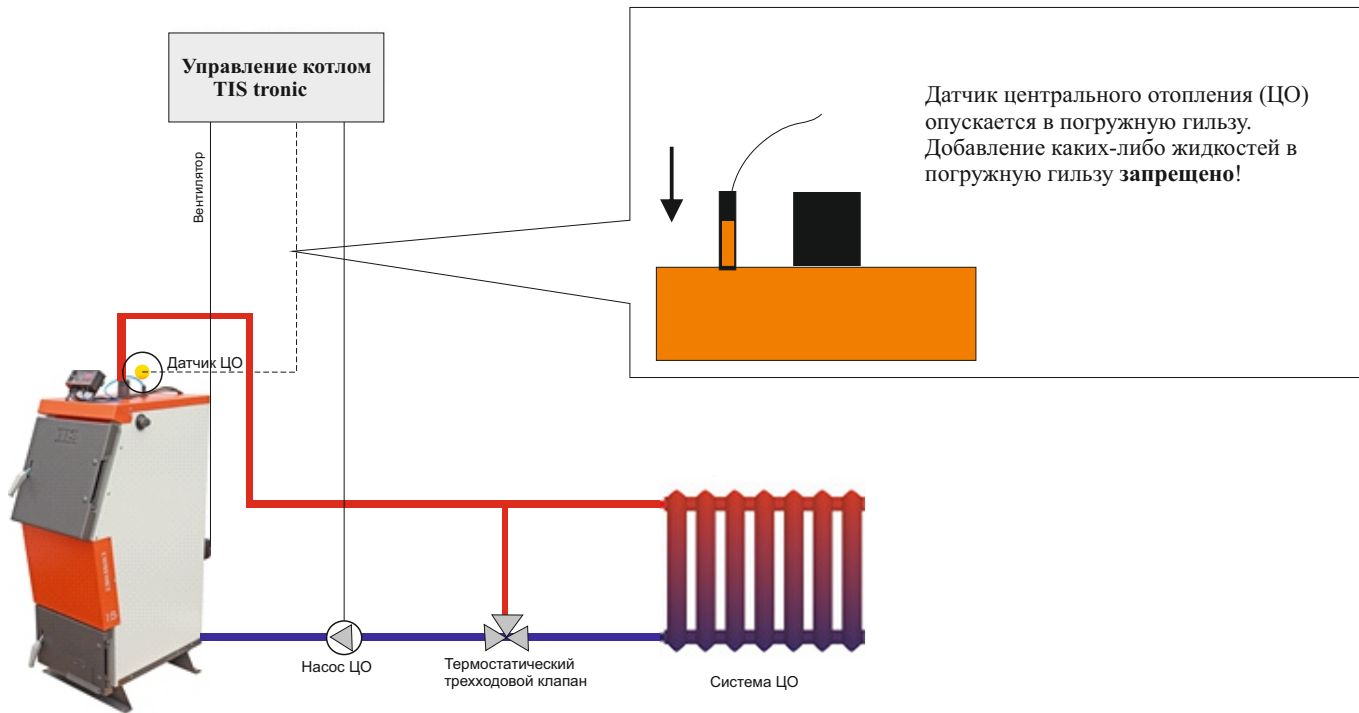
Управление котлом TIS tronic

Вентилятор

Датчик центрального отопления (ЦО) опускается в погружную гильзу. Добавление каких-либо жидкостей в погружную гильзу **запрещено**!

Датчик ЦО

Насос ЦО

Термостатический трехходовой клапан

Система ЦО